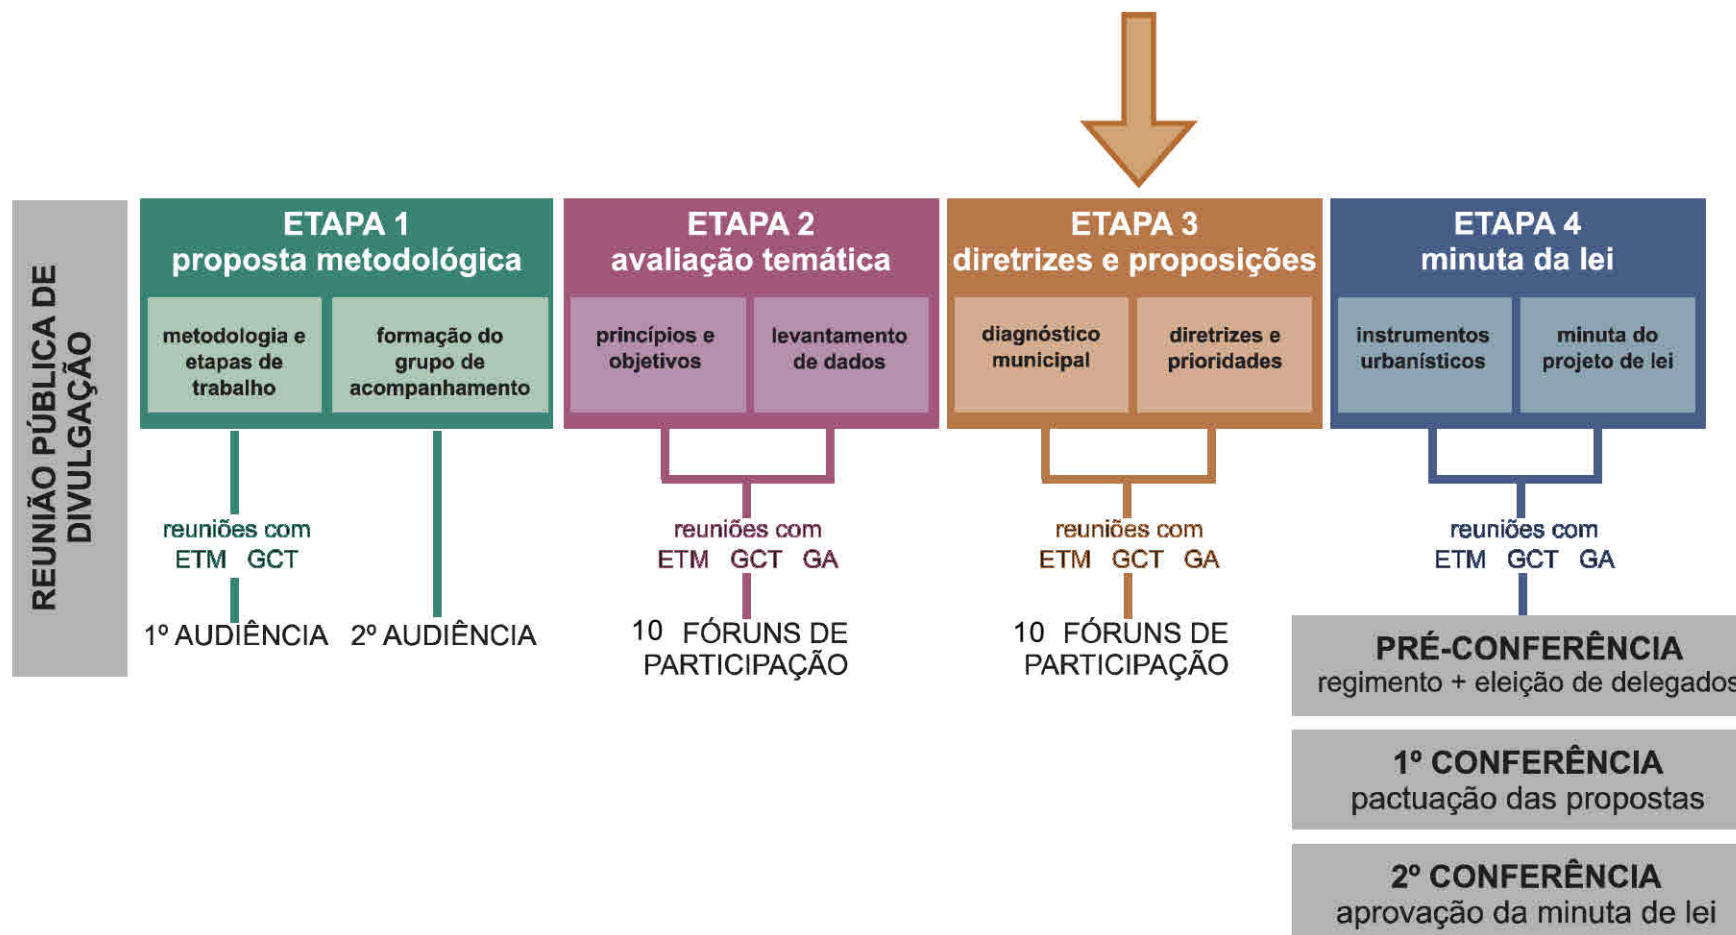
REUNIÃO PÚBLICA DE DIVULGAÇÃO

ETAPA 1
proposta metodológica

metodologia e etapas de trabalho

formação do grupo de acompanhamento

reuniões com
ETM GCT

1º AUDIÊNCIA

2º AUDIÊNCIA

ETAPA 2
avaliação temática

princípios e objetivos

levantamento de dados

reuniões com
ETM GCT GA

10 FÓRUNS DE PARTICIPAÇÃO

ETAPA 3
diretrizes e proposições

diagnóstico municipal

diretrizes e prioridades

reuniões com
ETM GCT GA

10 FÓRUNS DE PARTICIPAÇÃO

ETAPA 4
minuta da lei

instrumentos urbanísticos

minuta do projeto de lei

reuniões com
ETM GCT GA

PRÉ-CONFERÊNCIA
regimento + eleição de delegados

1º CONFERÊNCIA
pactuação das propostas

2º CONFERÊNCIA
aprovação da minuta de lei